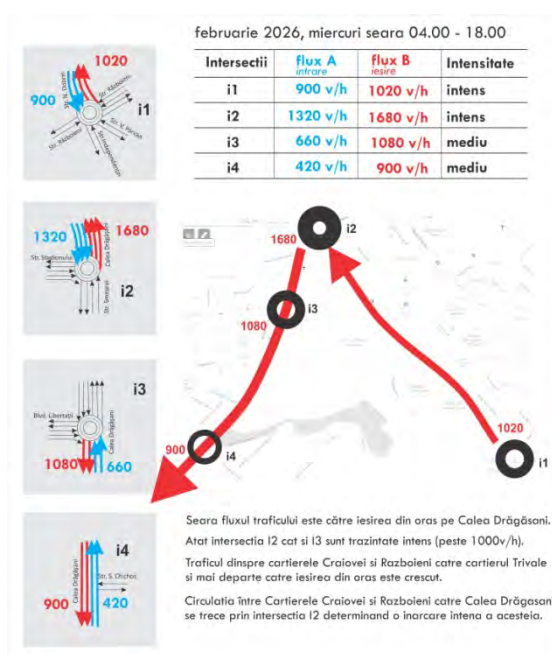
februarie 2026, miercuri seara 04.00 - 18.00

| Intersectii | flux A intrare | flux B iesire | Intensitate |
|---|---|---|---|
| i1 | 900 v/h | 1020 v/h | intens |
| i2 | 1320 v/h | 1680 v/h | intens |
| i3 | 660 v/h | 1080 v/h | mediu |
| i4 | 420 v/h | 900 v/h | mediu |

1020
900
Str. V. Droivei
Str. Râsăritului
Str. N. Iorga
Str. Brazdei
Str. Trandafirilor
i1

1320
1680
Str. Stadionului
Calea Drăgășani
Str. Teilor
i2

i3
Blvd. Libertății
Calea Drăgășani
1080
660

i4
Calea Drăgășani
Str. S. Olchea
900
420

i2
1680
i3
1080
900
i4
1020
i1

Seara fluxul traficului este către iesirea din oras pe Calea Drăgăsani.

Atat intersectia I2 cat si I3 sunt trazintate intens (peste 1000v/h).

Traficul dinspre cartierele Craiovei si Razboieni catre cartierul Trivale si mai departe catre iesirea din oras este crescut.

Circulatia între Cartierele Craiovei si Razboieni catre Calea Drăgasan se trece prin intersectia I2 determinand o incarcare intena a acesteia.